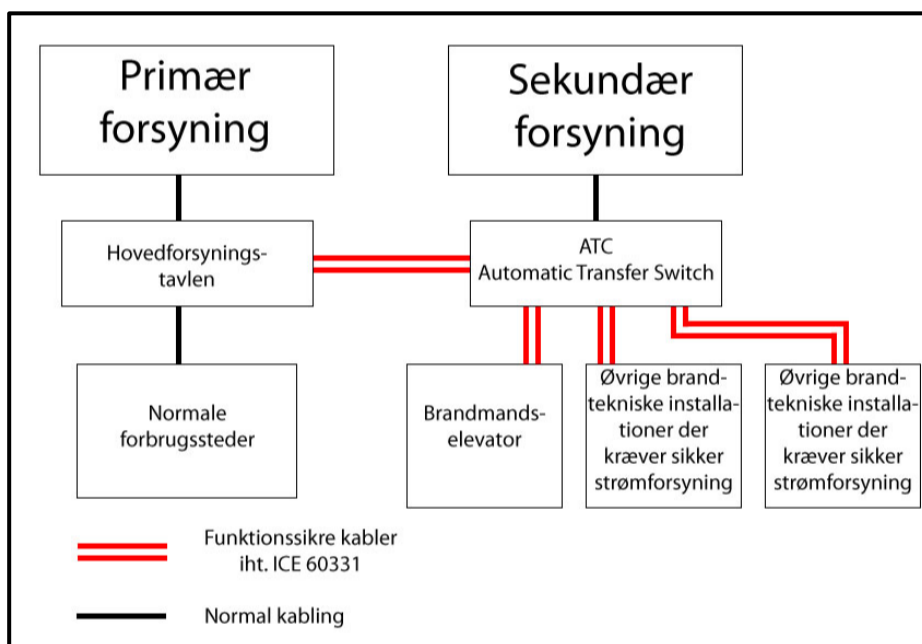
Primær forsyning

Sekundær forsyning

Hovedforsyningstavlen

ATC
Automatic Transfer Switch

Normale forbrugssteder

Brandmandselevator

Øvrige brandtekniske installationer der kræver sikker strømforsyning

Øvrige brandtekniske installationer der kræver sikker strømforsyning

Funktionssikre kabler iht. ICE 60331

Normal kabling